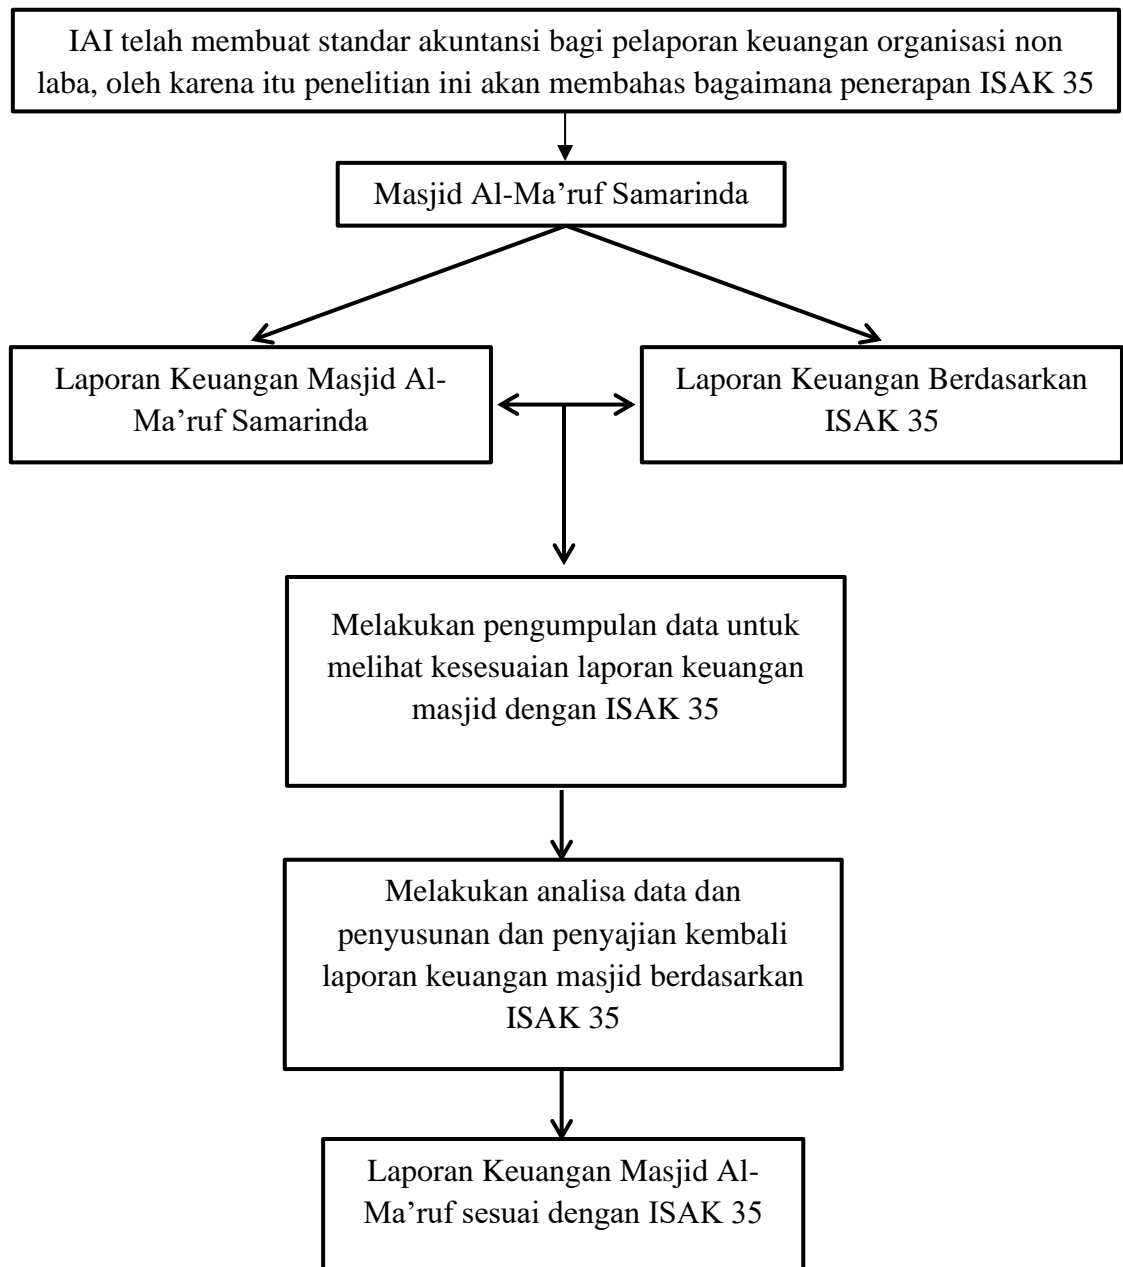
IAI telah membuat standar akuntansi bagi pelaporan keuangan organisasi non laba, oleh karena itu penelitian ini akan membahas bagaimana penerapan ISAK 35

Masjid Al-Ma’ruf Samarinda

Laporan Keuangan Masjid Al-Ma’ruf Samarinda

Laporan Keuangan Berdasarkan ISAK 35

Melakukan pengumpulan data untuk melihat kesesuaian laporan keuangan masjid dengan ISAK 35

Melakukan analisa data dan penyusunan dan penyajian kembali laporan keuangan masjid berdasarkan ISAK 35

Laporan Keuangan Masjid Al-Ma’ruf sesuai dengan ISAK 35